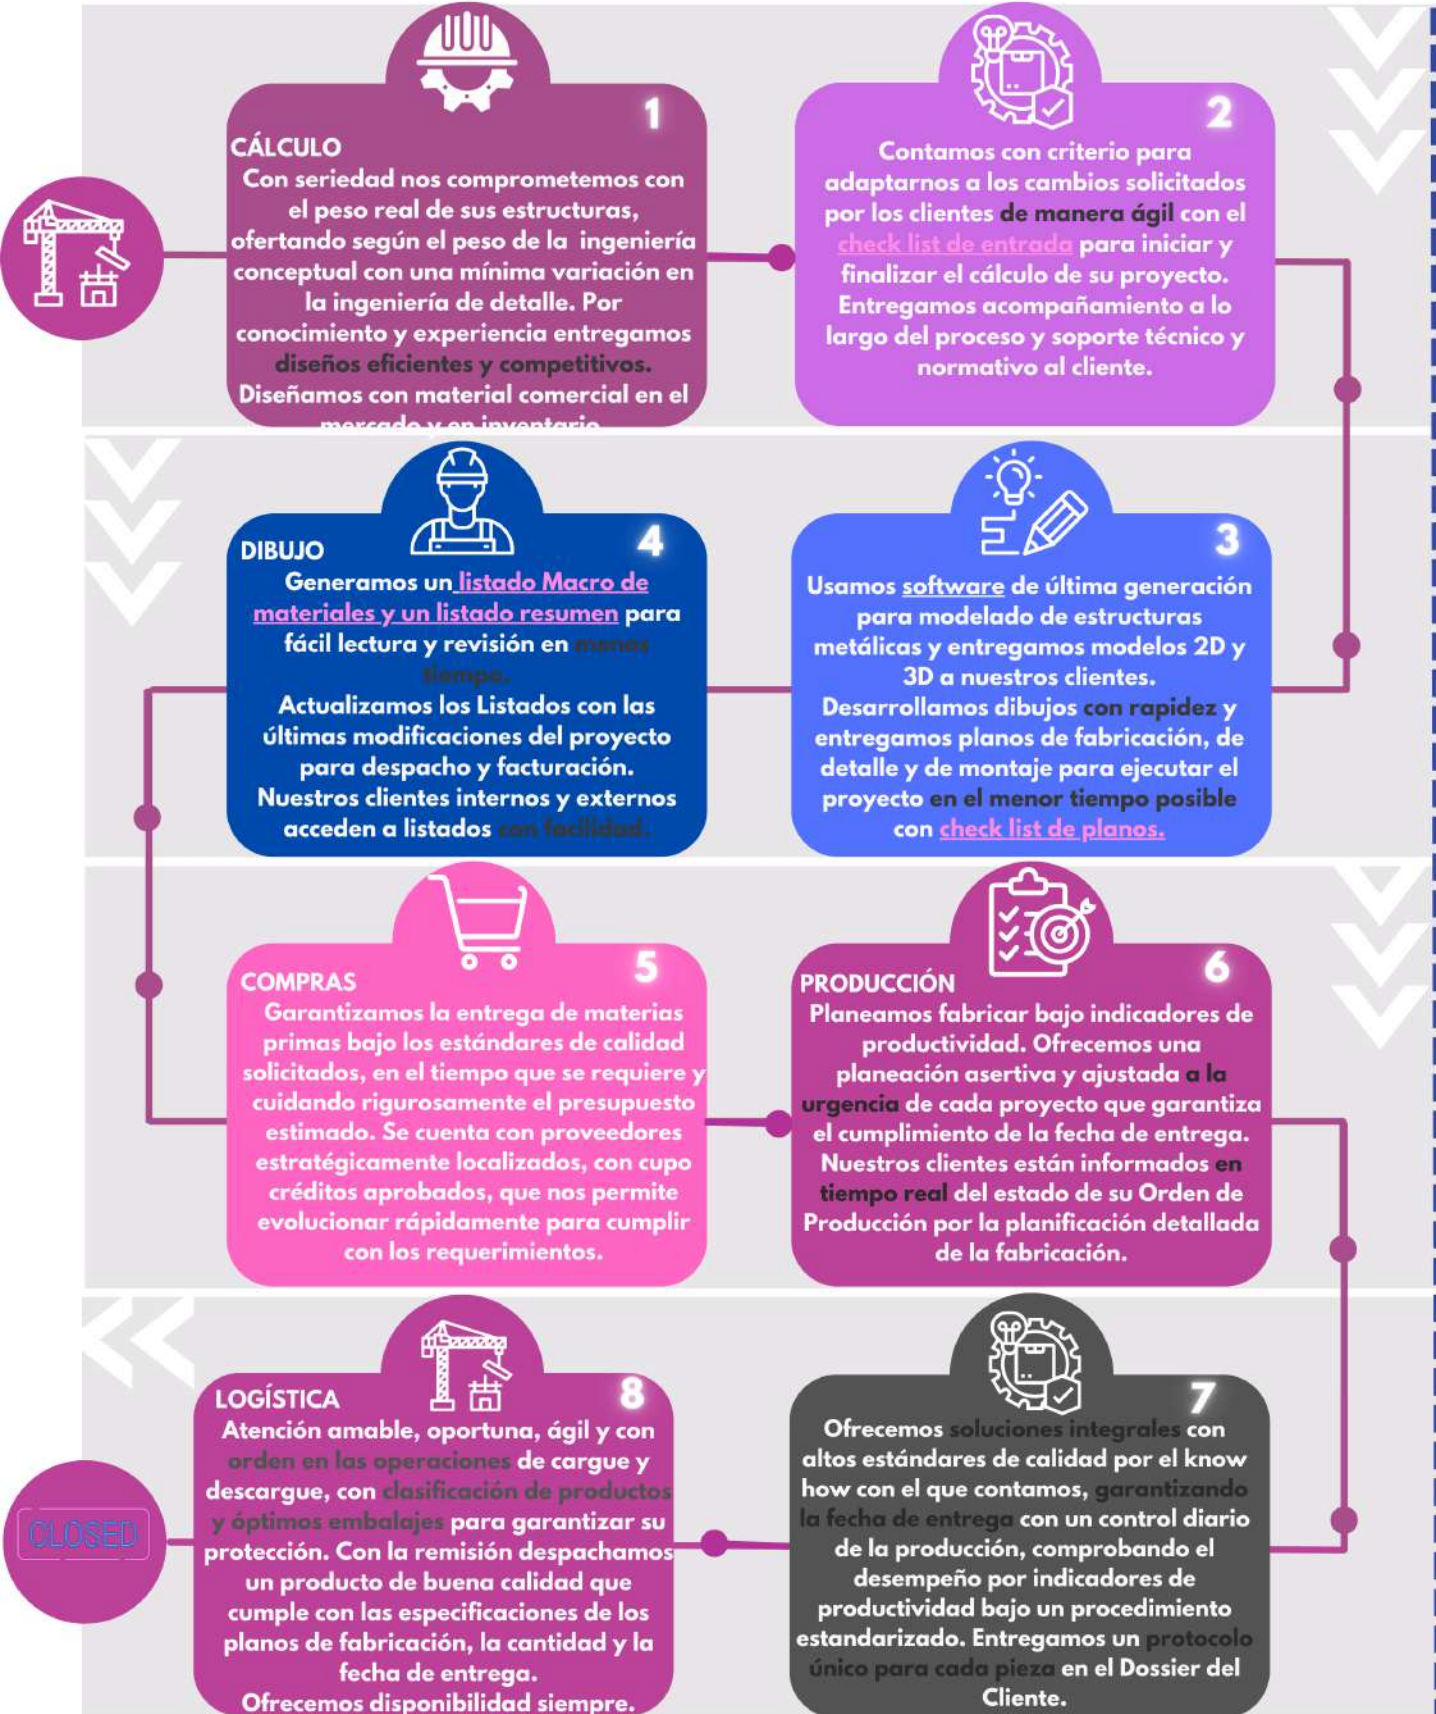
1

CÁLCULO

Con seriedad nos comprometemos con el peso real de sus estructuras, ofertando según el peso de la ingeniería conceptual con una mínima variación en la ingeniería de detalle. Por conocimiento y experiencia entregamos diseños eficientes y competitivos. Diseñamos con material comercial en el mercado y en inventario.

2

Contamos con criterio para adaptarnos a los cambios solicitados por los clientes de manera ágil con el check list de entrada para iniciar y finalizar el cálculo de su proyecto. Entregamos acompañamiento a lo largo del proceso y soporte técnico y normativo al cliente.

DIBUJO

4

Generamos un listado Macro de materiales y un listado resumen para fácil lectura y revisión en menos tiempo.

Actualizamos los Listados con las últimas modificaciones del proyecto para despacho y facturación. Nuestros clientes internos y externos acceden a listados con facilidad.

3

Usamos software de última generación para modelado de estructuras metálicas y entregamos modelos 2D y 3D a nuestros clientes. Desarrollamos dibujos con rapidez y entregamos planos de fabricación, de detalle y de montaje para ejecutar el proyecto en el menor tiempo posible con check list de planos.

COMPRAS

5

Garantizamos la entrega de materias primas bajo los estándares de calidad solicitados, en el tiempo que se requiere y cuidando rigurosamente el presupuesto estimado. Se cuenta con proveedores estratégicamente localizados, con cupo créditos aprobados, que nos permite evolucionar rápidamente para cumplir con los requerimientos.

PRODUCCIÓN

6

Planeamos fabricar bajo indicadores de productividad. Ofrecemos una planeación asertiva y ajustada a la urgencia de cada proyecto que garantiza el cumplimiento de la fecha de entrega. Nuestros clientes están informados en tiempo real del estado de su Orden de Producción por la planificación detallada de la fabricación.

LOGÍSTICA

8

Atención amable, oportuna, ágil y con orden en las operaciones de cargue y descargue, con clasificación de productos y óptimos embalajes para garantizar su protección. Con la remisión despachamos un producto de buena calidad que cumple con las especificaciones de los planos de fabricación, la cantidad y la fecha de entrega.

Ofrecemos disponibilidad siempre.

CLOSED

7

Ofrecemos soluciones integrales con altos estándares de calidad por el know how con el que contamos, garantizando la fecha de entrega con un control diario de la producción, comprobando el desempeño por indicadores de productividad bajo un procedimiento estandarizado. Entregamos un protocolo único para cada pieza en el Dossier del Cliente.